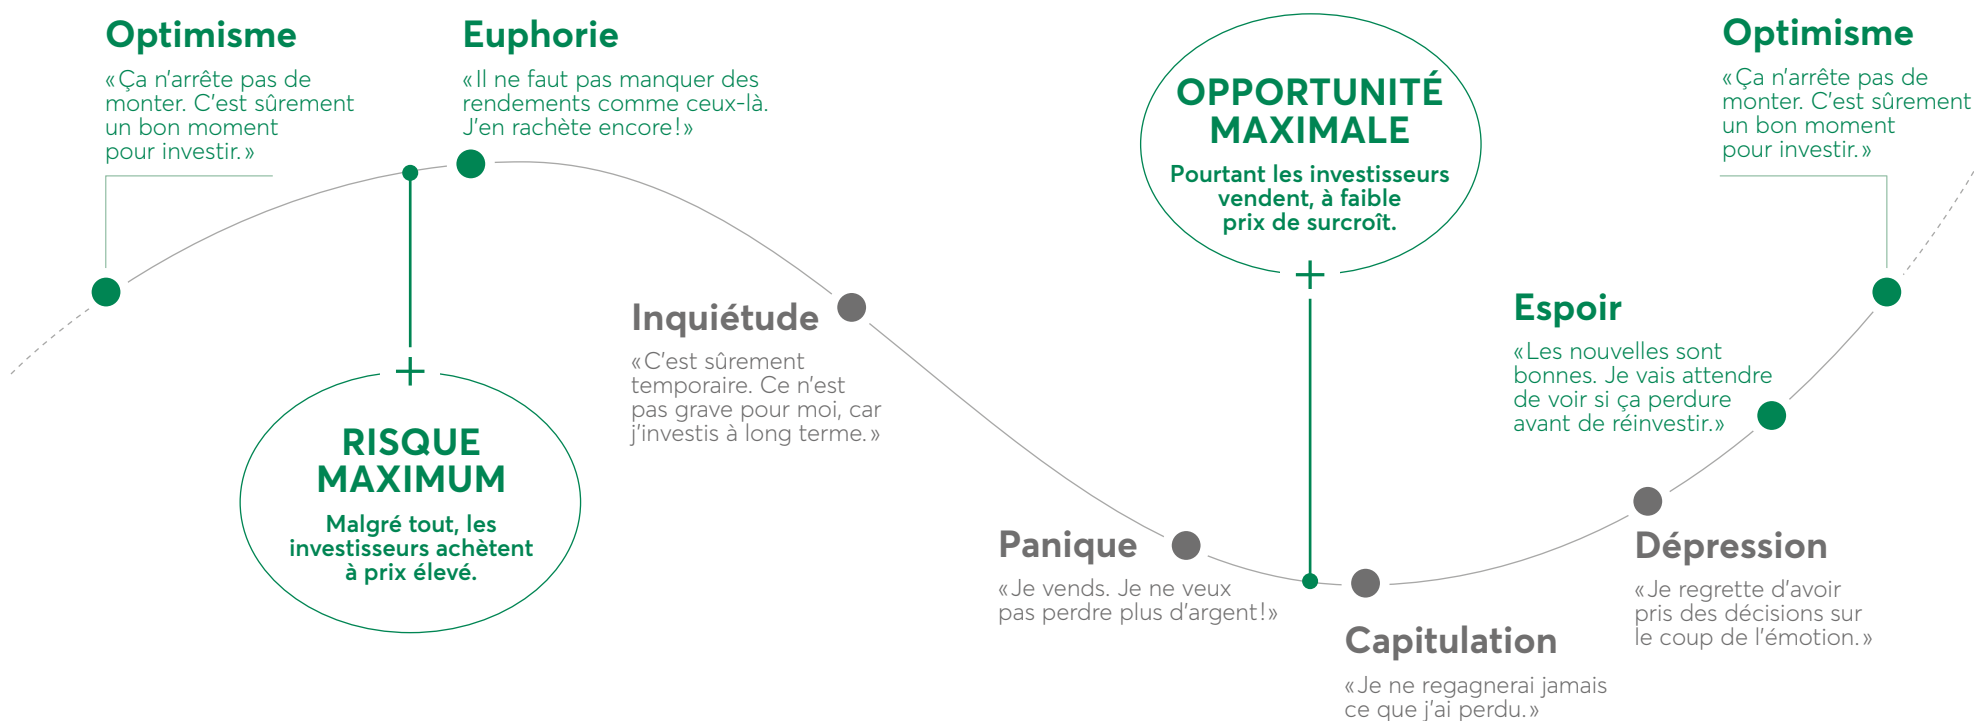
Optimisme
«Ça n'arrête pas de monter. C'est sûrement un bon moment pour investir.»

Euphorie
«Il ne faut pas manquer des rendements comme ceux-là. J'en rachète encore!»

OPPORTUNITÉ MAXIMALE
Pourtant les investisseurs vendent, à faible prix de surcroît.

Optimisme
«Ça n'arrête pas de monter. C'est sûrement un bon moment pour investir.»

RISQUE MAXIMUM
Malgré tout, les investisseurs achètent à prix élevé.

Inquiétude
«C'est sûrement temporaire. Ce n'est pas grave pour moi, car j'investis à long terme.»

Espoir
«Les nouvelles sont bonnes. Je vais attendre de voir si ça perdure avant de réinvestir.»

Panique
«Je vends. Je ne veux pas perdre plus d'argent!»

Dépression
«Je regrette d'avoir pris des décisions sur le coup de l'émotion.»

Capitulation
«Je ne regagnerai jamais ce que j'ai perdu.»